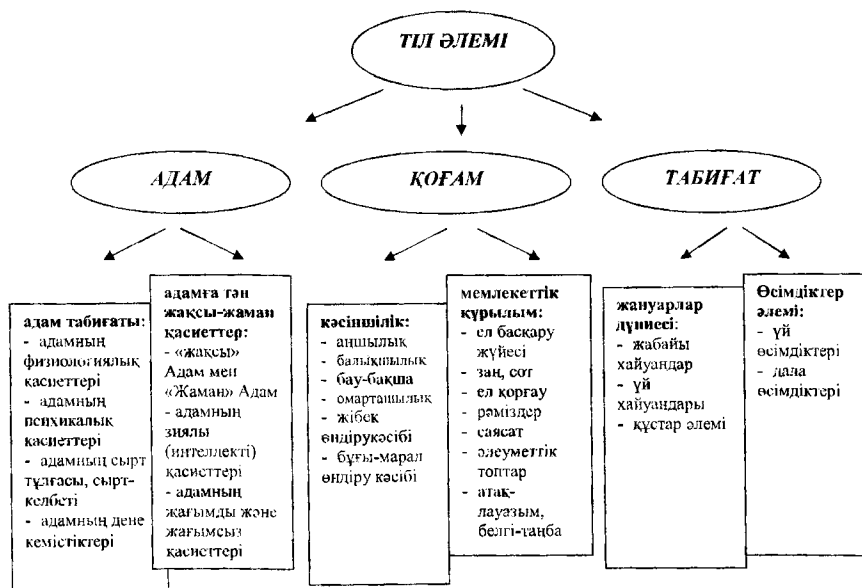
ТІЛ ӘЛЕМІ

АДАМ

ҚОҒАМ

ТАБИҒАТ

адам табиғаты:
- адамның физиологиялық қасиеттері
- адамның психикалық қасиеттері
- адамның сырт тұлғасы, сырт-келбеті
- адамның дене кемістіктері

адамға тән жақсы-жаман қасиеттер:
- «жақсы» Адам мен «Жаман» Адам
- адамның зиялы (интеллекті) қасиеттері
- адамның жағымды және жағымсыз қасиеттері

кәсіпшілік:
- аңшылық
- балықшылық
- бау-бақша
- омарташылық
- жібек өндірукәсібі
- бұғы-марал өндіру кәсібі

мемлекеттік құрылым:
- ел басқару жүйесі
- заң, сот
- ел қорғау
- рәміздер
- саясат
- әлеуметтік топтар
- атақ-лауазым, белгі-таңба

жануарлар дүниесі:
- жабайы хайуандар
- үй хайуандары
- құстар әлемі

Өсімдіктер әлемі:
- үй өсімдіктері
- дала өсімдіктері